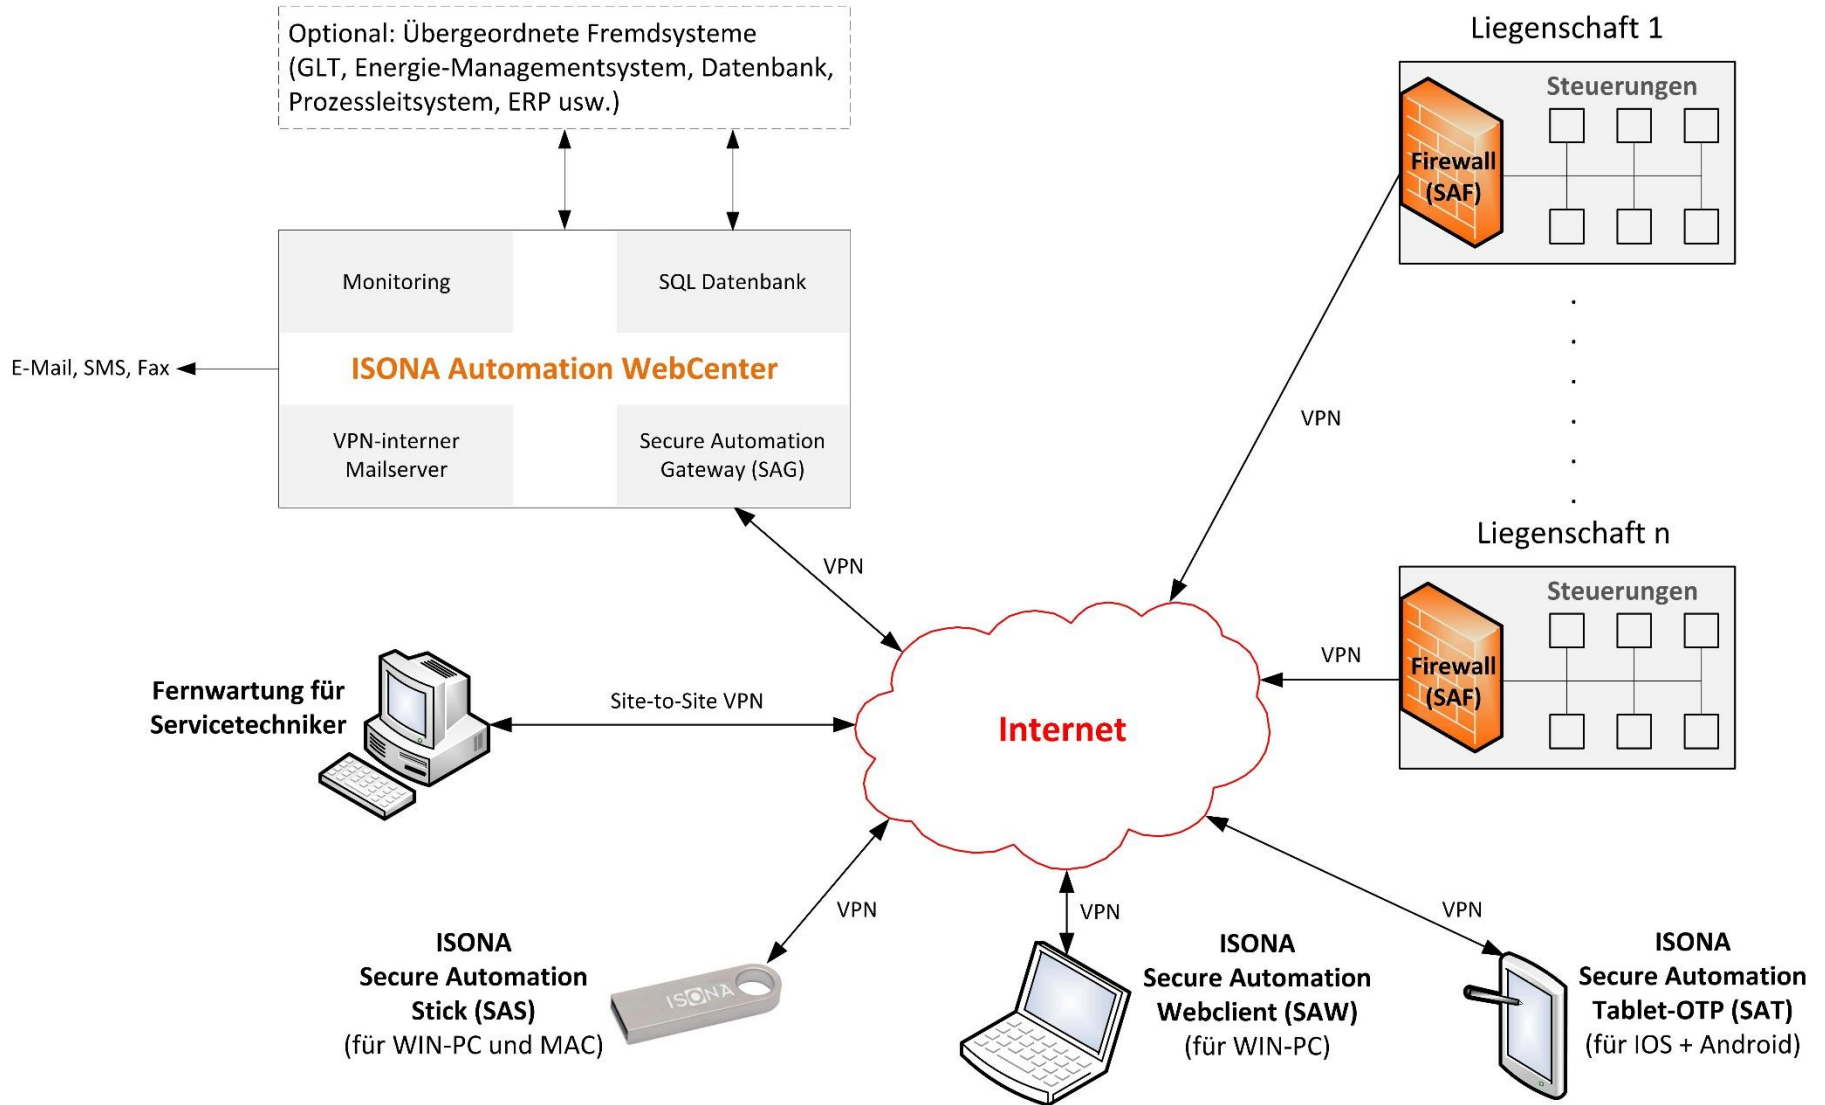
Optional: Übergeordnete Fremdsysteme (GLT, Energie-Managementsystem, Datenbank, Prozessleitsystem, ERP usw.)

Liegenschaft 1

Steuerungen

Firewall (SAF)

Monitoring

SQL Datenbank

ISONA Automation WebCenter

E-Mail, SMS, Fax

VPN-interner Mailserver

Secure Automation Gateway (SAG)

VPN

Liegenschaft n

Steuerungen

Firewall (SAF)

VPN

VPN

Fernwartung für Servicetechniker

Site-to-Site VPN

Internet

VPN

VPN

VPN

ISONA
Secure Automation Stick (SAS)
(für WIN-PC und MAC)

ISONA

ISONA
Secure Automation Webclient (SAW)
(für WIN-PC)

ISONA
Secure Automation Tablet-OTP (SAT)
(für IOS + Android)